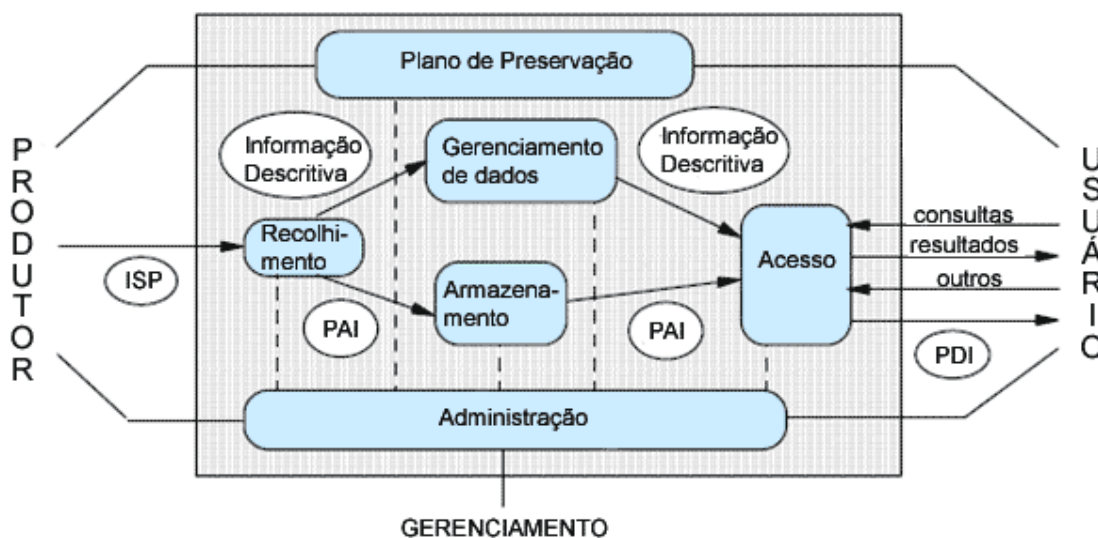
Plano de Preservação

PRODUTOR

Informação Descritiva

Gerenciamento de dados

Informação Descritiva

USUÁRIO

Recolhimento

ISP

Armazenamento

Acesso

consultas

resultados

outros

PAI

PAI

PDI

Administração

GERENCIAMENTO